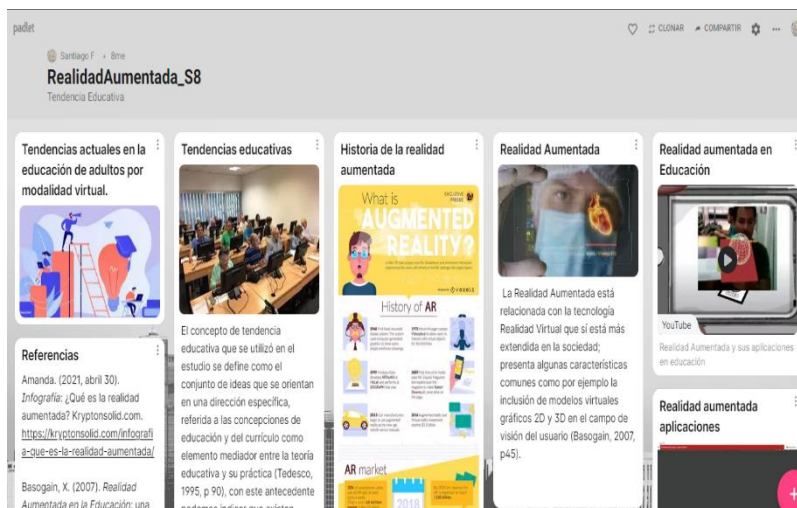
padlet

CLONAR COMPARTIR

Santiago F • 8me

RealidadAumentada_S8

Tendencia Educativa

Tendencias actuales en la educación de adultos por modalidad virtual.

Referencias

Amanda. (2021, abril 30). Infografía: ¿Qué es la realidad aumentada? Kryptonsolid.com. https://kryptonsolid.com/infografia-que-es-la-realidad-aumentada/

Basogain, X. (2007). Realidad Aumentada en la Educación: una

Tendencias educativas

El concepto de tendencia educativa que se utilizó en el estudio se define como el conjunto de ideas que se orientan en una dirección específica, referida a las concepciones de educación y del currículo como elemento mediador entre la teoría educativa y su práctica (Tedesco, 1995, p 90), con este antecedente podemos indicar que existen

Historia de la realidad aumentada

What is AUGMENTED REALITY?

History of AR

AR market

2018

Realidad Aumentada

La Realidad Aumentada está relacionada con la tecnología Realidad Virtual que sí está más extendida en la sociedad; presenta algunas características comunes como por ejemplo la inclusión de modelos virtuales gráficos 2D y 3D en el campo de visión del usuario (Basogain, 2007, p45).

Realidad aumentada en Educación

YouTube

Realidad Aumentada y sus aplicaciones en educación

Realidad aumentada aplicaciones